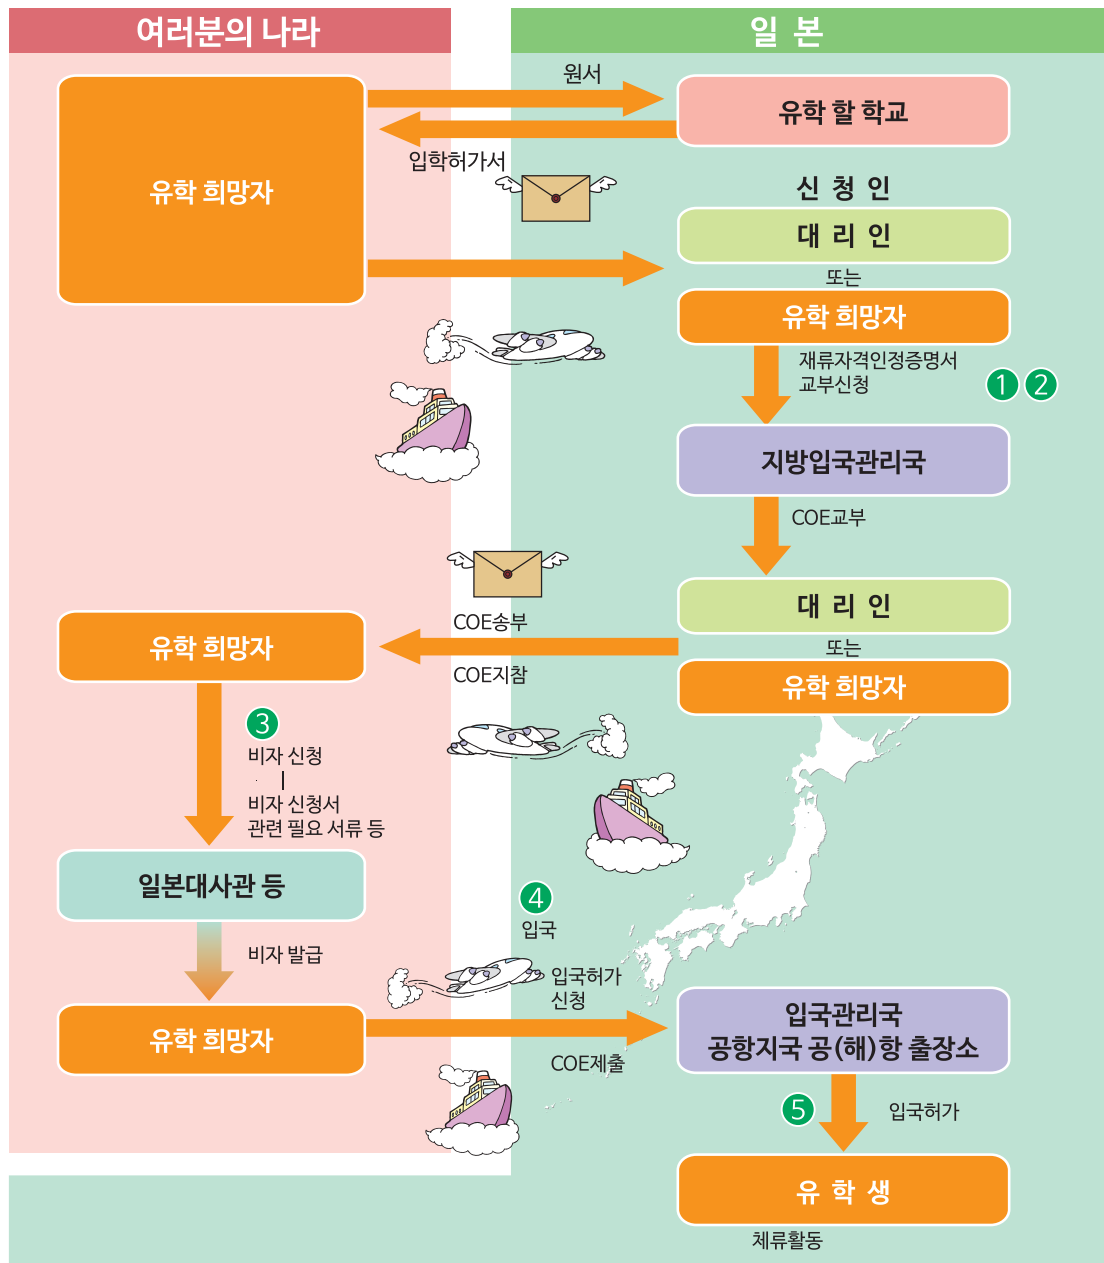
여러분의 나라

일 본

유학 희망자

원서

유학 할 학교

입학허가서

신 청 인

대 리 인

또는

유학 희망자

재류자격인정증명서 교부신청

1 2

지방입국관리국

COE교부

대 리 인

또는

유학 희망자

COE송부

COE지참

유학 희망자

3

비자 신청

비자 신청서 관련 필요 서류 등

일본대사관 등

비자 발급

4

입국

입국허가 신청

유학 희망자

COE제출

입국관리국 공항지국 공(해)항 출장소

5

입국허가

유 학 생

체류활동